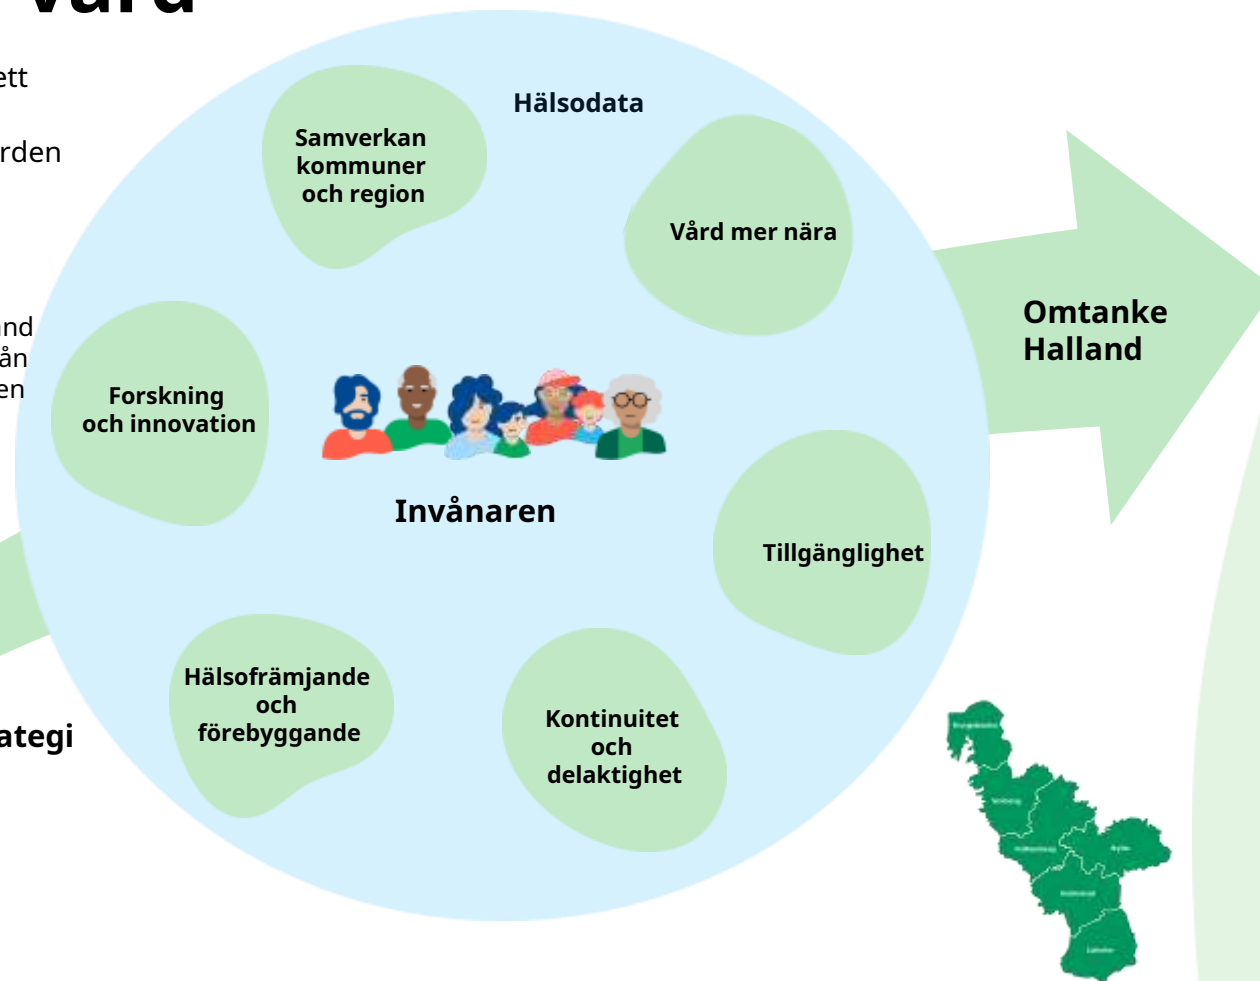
Vård

ett

rden

nd
ån
en

ategi

Hälsodata

Samverkan kommuner och region

Vård mer nära

Forskning och innovation

Invånaren

Tillgänglighet

Hälsofrämjande och förebyggande

Kontinuitet och delaktighet

Omtanke Halland

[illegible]
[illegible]
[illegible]
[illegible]
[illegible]
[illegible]